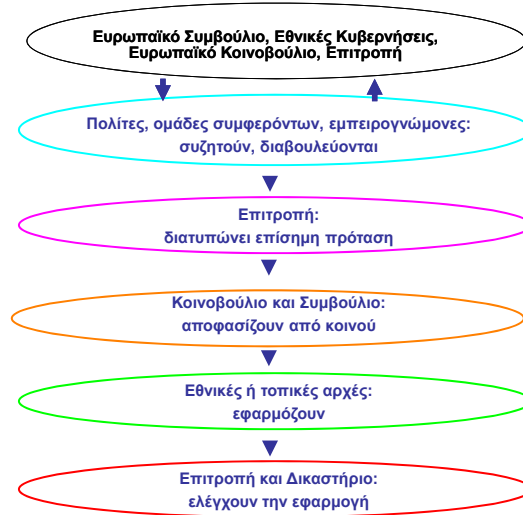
Ευρωπαϊκό Συμβούλιο, Εθνικές Κυβερνήσεις, Ευρωπαϊκό Κοινοβούλιο, Επιτροπή

Πολίτες, ομάδες συμφερόντων, εμπειρογνώμονες: συζητούν, διαβουλεύονται

Επιτροπή: διατυπώνει επίσημη πρόταση

Κοινοβούλιο και Συμβούλιο: αποφασίζουν από κοινού

Εθνικές ή τοπικές αρχές: εφαρμόζουν

Επιτροπή και Δικαστήριο: ελέγχουν την εφαρμογή